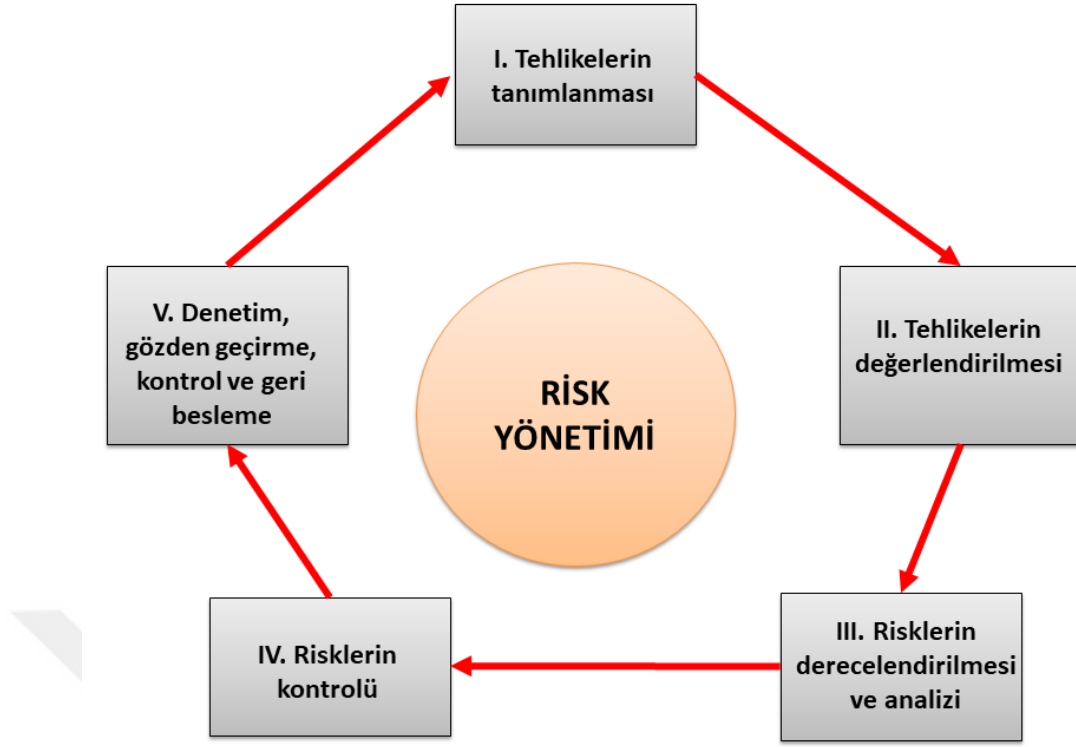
I. Tehlikelerin tanımlanması

II. Tehlikelerin değerlendirilmesi

III. Risklerin derecelendirilmesi ve analizi

IV. Risklerin kontrolü

V. Denetim, gözden geçirme, kontrol ve geri besleme

RİSK YÖNETİMİ